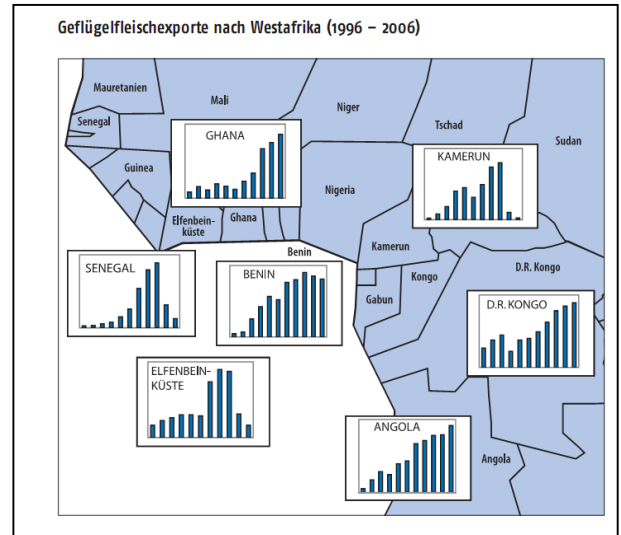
Geflügelfleischexporte nach Westafrika (1996 – 2006)

Mauretanien
Mali
Niger
Senegal
Tschad
Sudan
Guinea
Nigeria
Elfenbeinküste
Ghana
Benin
Kamerun
Kongo
D.R. Kongo
Gabun
Angola

GHANA
KAMERUN
SENEGAL
BENIN
D.R. KONGO
ELFENBEINKÜSTE
ANGOLA